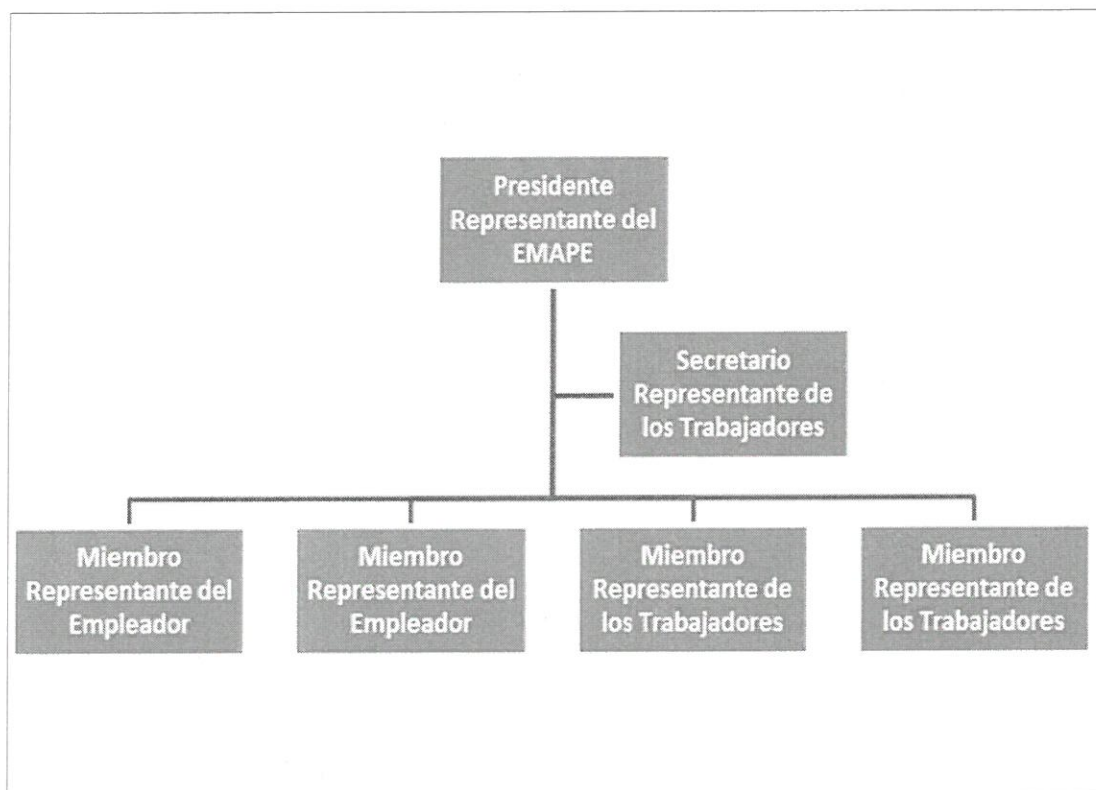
Presidente
Representante del EMAPE

Secretario
Representante de los Trabajadores

Miembro
Representante del Empleador

Miembro
Representante del Empleador

Miembro
Representante de los Trabajadores

Miembro
Representante de los Trabajadores